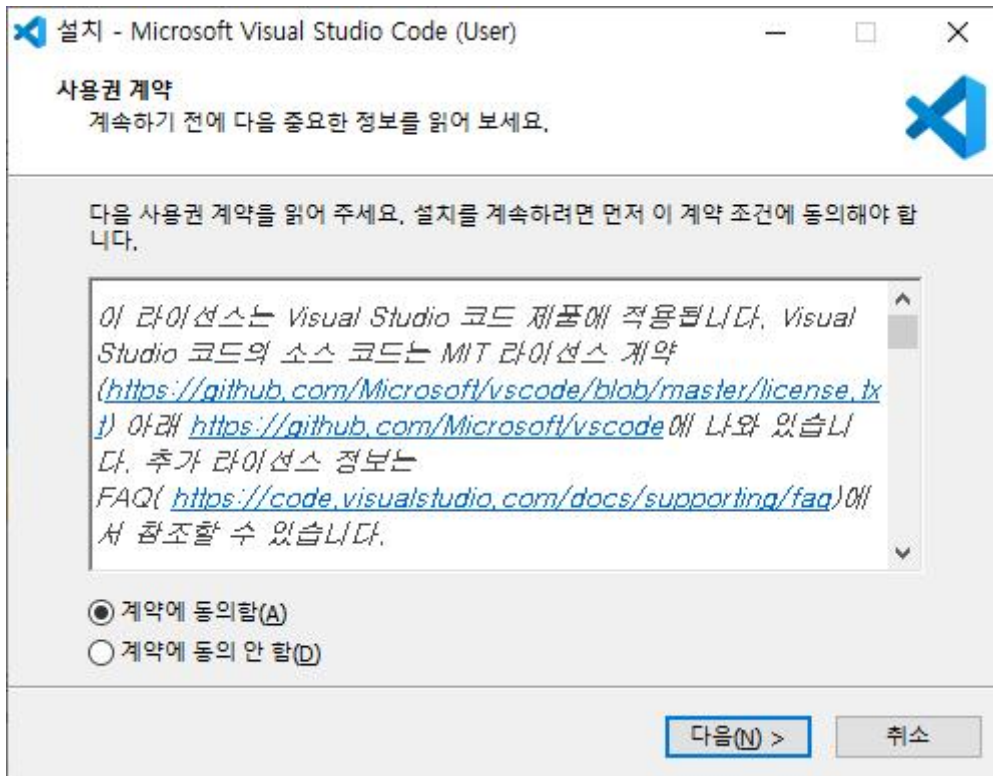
설치 - Microsoft Visual Studio Code (User)

사용권 계약
계속하기 전에 다음 중요한 정보를 읽어 보세요.

다음 사용권 계약을 읽어 주세요. 설치를 계속하려면 먼저 이 계약 조건에 동의해야 합니다.

이 라이선스는 Visual Studio 코드 제품에 적용됩니다. Visual Studio 코드의 소스 코드는 MIT 라이선스 계약 (https://github.com/Microsoft/vscode/blob/master/license.txt) 아래 https://github.com/Microsoft/vscode에 나와 있습니다. 추가 라이선스 정보는 FAQ( https://code.visualstudio.com/docs/supporting/faq)에서 참조할 수 있습니다.

계약에 동의함(A)
계약에 동의 안 함(D)

다음(N) >
취소